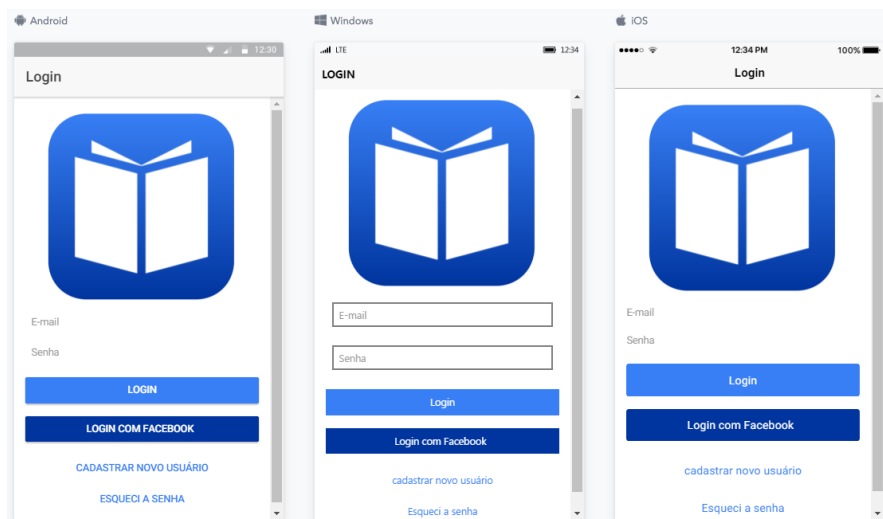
Android

12:30

Login

E-mail

Senha

LOGIN

LOGIN COM FACEBOOK

CADASTRAR NOVO USUÁRIO

ESQUECI A SENHA

Windows

LTE

12:34

LOGIN

E-mail

Senha

Login

Login com Facebook

cadastrar novo usuário

Esqueci a senha

iOS

12:34 PM

100%

Login

E-mail

Senha

Login

Login com Facebook

cadastrar novo usuário

Esqueci a senha